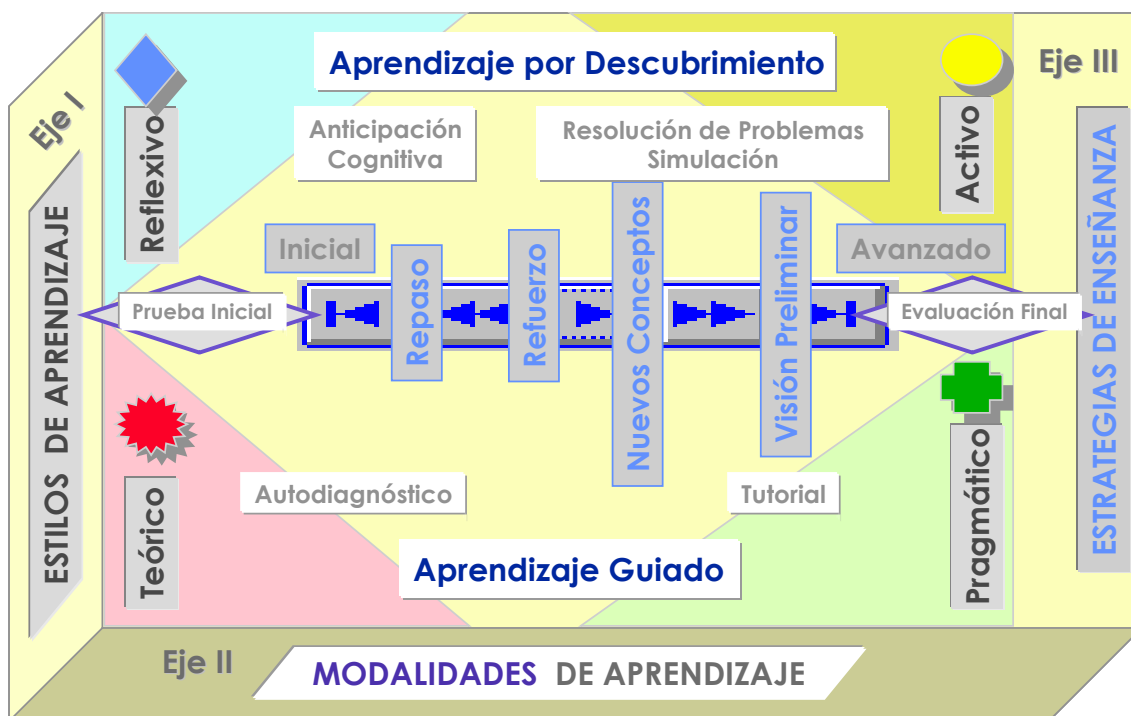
Aprendizaje por Descubrimiento

Eje I

Eje III

Reflexivo

Activo

Anticipación Cognitiva

Resolución de Problemas Simulación

ESTILOS DE APRENDIZAJE

ESTRATEGIAS DE ENSEÑANZA

Inicial

Avanzado

Prueba Inicial

Repaso

Refuerzo

Nuevos Conceptos

Visión Preliminar

Evaluación Final

Pragmático

Teórico

Autodiagnóstico

Tutorial

Aprendizaje Guiado

Eje II

MODALIDADES DE APRENDIZAJE